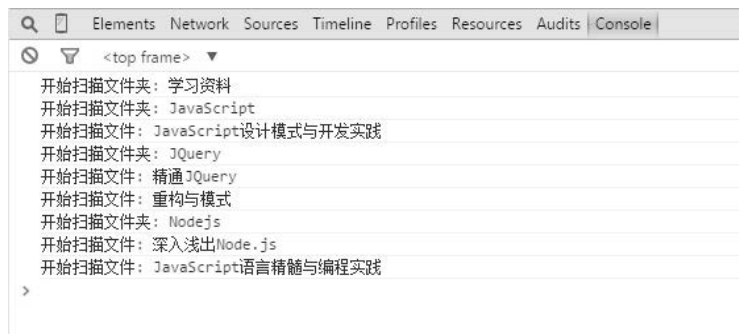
Elements Network Sources Timeline Profiles Resources Audits Console

<top frame> ▼

开始扫描文件夹：学习资料
开始扫描文件夹：JavaScript
开始扫描文件：JavaScript设计模式与开发实践
开始扫描文件夹：JQuery
开始扫描文件：精通JQuery
开始扫描文件：重构与模式
开始扫描文件夹：Nodejs
开始扫描文件：深入浅出Node.js
开始扫描文件：JavaScript语言精髓与编程实践
>